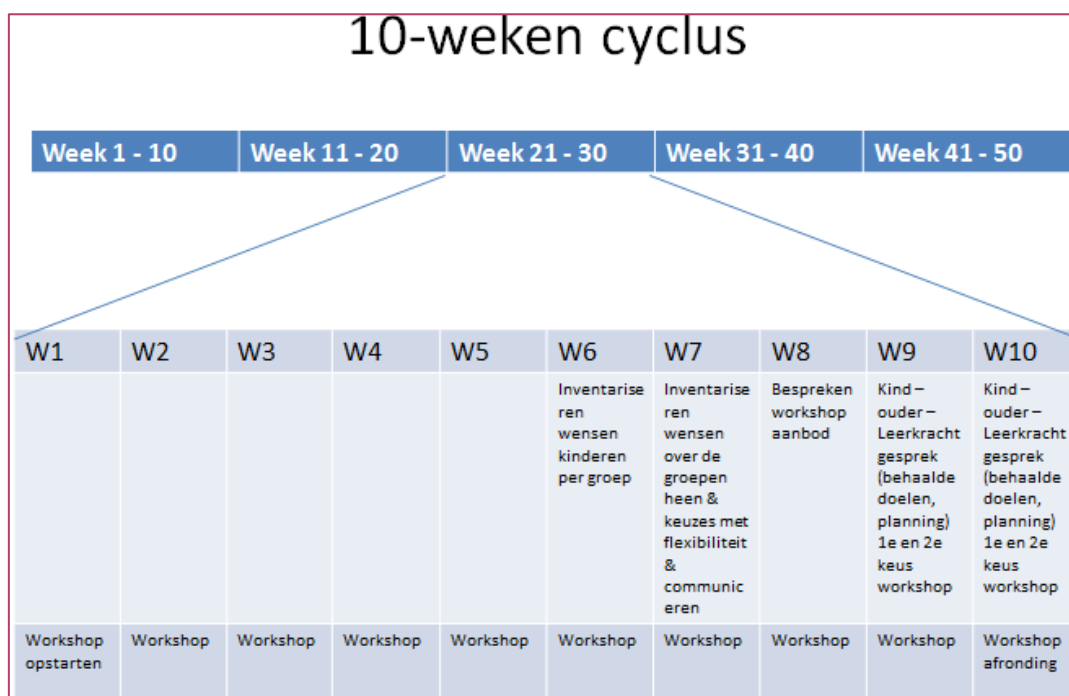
10-weken cyclus

| Week 1 - 10 | Week 11 - 20 | Week 21 - 30 | Week 31 - 40 | Week 41 - 50 |
|---|---|---|---|---|

| W1 | W2 | W3 | W4 | W5 | W6 | W7 | W8 | W9 | W10 |
|---|---|---|---|---|---|---|---|---|---|
| | | | | | Inventariseren wensen kinderen per groep | Inventariseren wensen over de groepen heen & keuzes met flexibiliteit & communiceren | Bespreken workshop aanbod | Kind – ouder – Leerkracht gesprek (behaalde doelen, planning) 1e en 2e keus workshop | Kind – ouder – Leerkracht gesprek (behaalde doelen, planning) 1e en 2e keus workshop |
| Workshop opstarten | Workshop | Workshop | Workshop | Workshop | Workshop | Workshop | Workshop | Workshop | Workshop afronding |